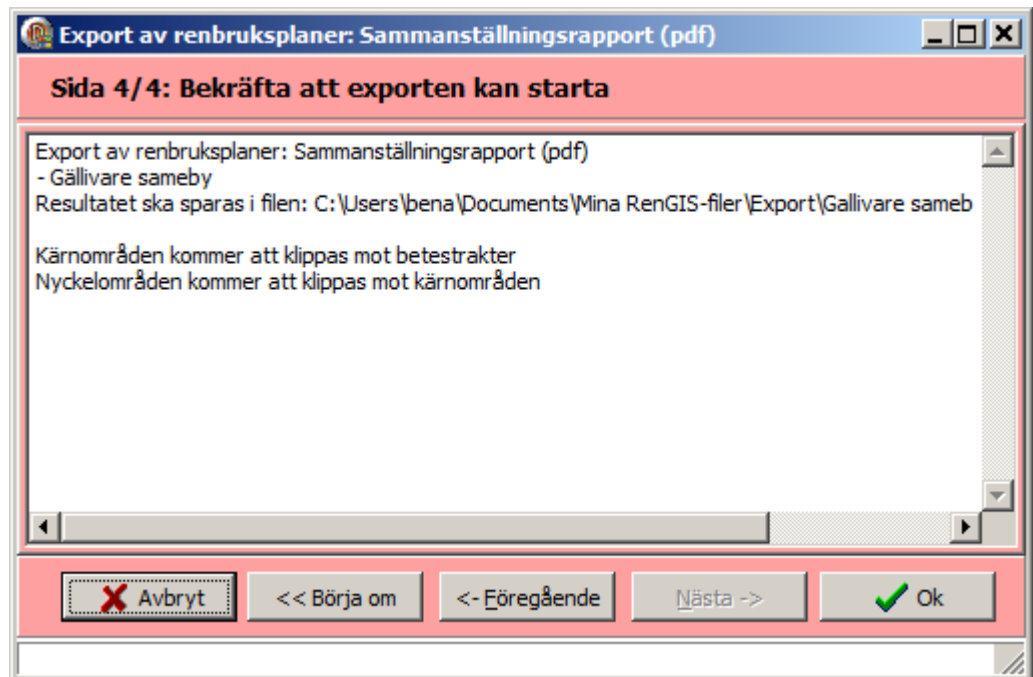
Export av renbruksplaner: Sammanställningsrapport (pdf)

Sida 4/4: Bekräfta att exporten kan starta

Export av renbruksplaner: Sammanställningsrapport (pdf)
- Gällivare sameby
Resultatet ska sparas i filen: C:\Users\bena\Documents\Mina RenGIS-filer\Export\Gallivare sameb

Kärnområden kommer att klippas mot betestrakter
Nyckelområden kommer att klippas mot kärnområden

Avbryt
<< Börja om
<- Föregående
Nästa ->
Ok